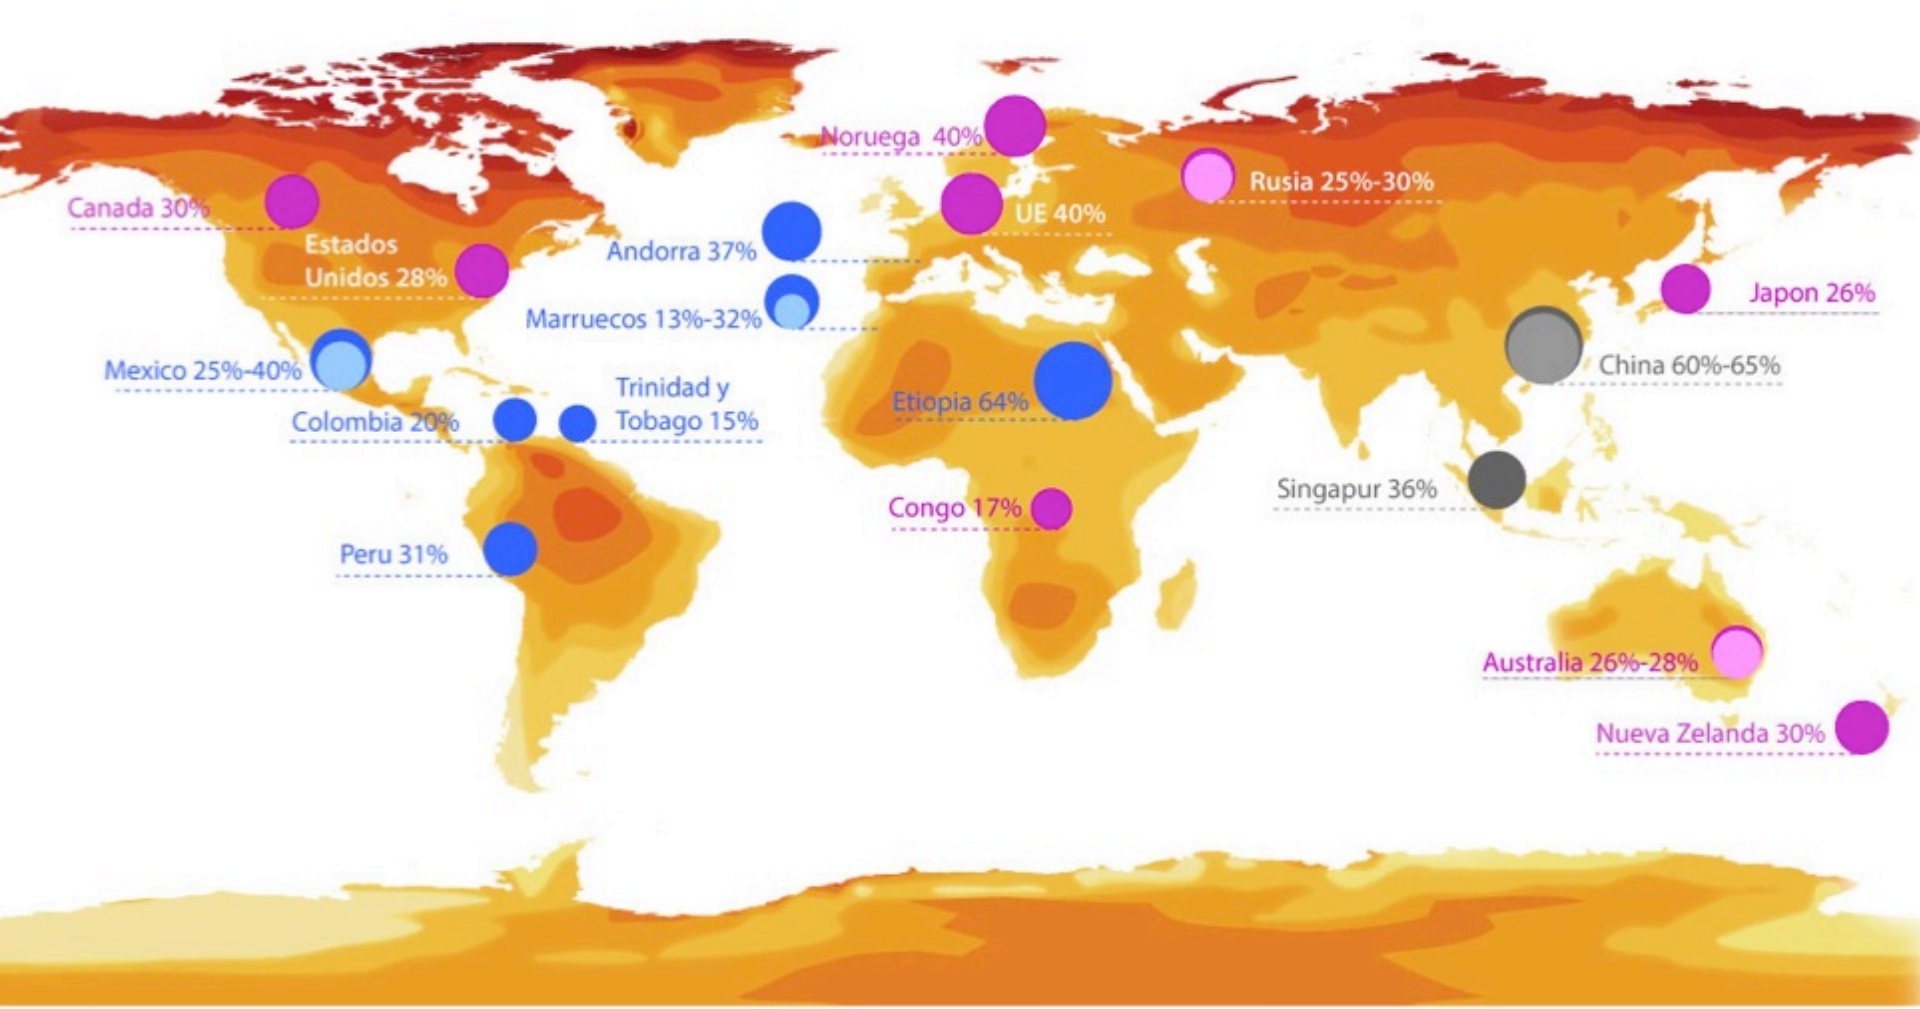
Noruega 40%
Rusia 25%-30%
Canada 30%
UE 40%
Estados Unidos 28%
Andorra 37%
Japon 26%
Marruecos 13%-32%
China 60%-65%
Mexico 25%-40%
Trinidad y Tobago 15%
Etiopia 64%
Colombia 20%
Singapur 36%
Congo 17%
Peru 31%
Australia 26%-28%
Nueva Zelanda 30%